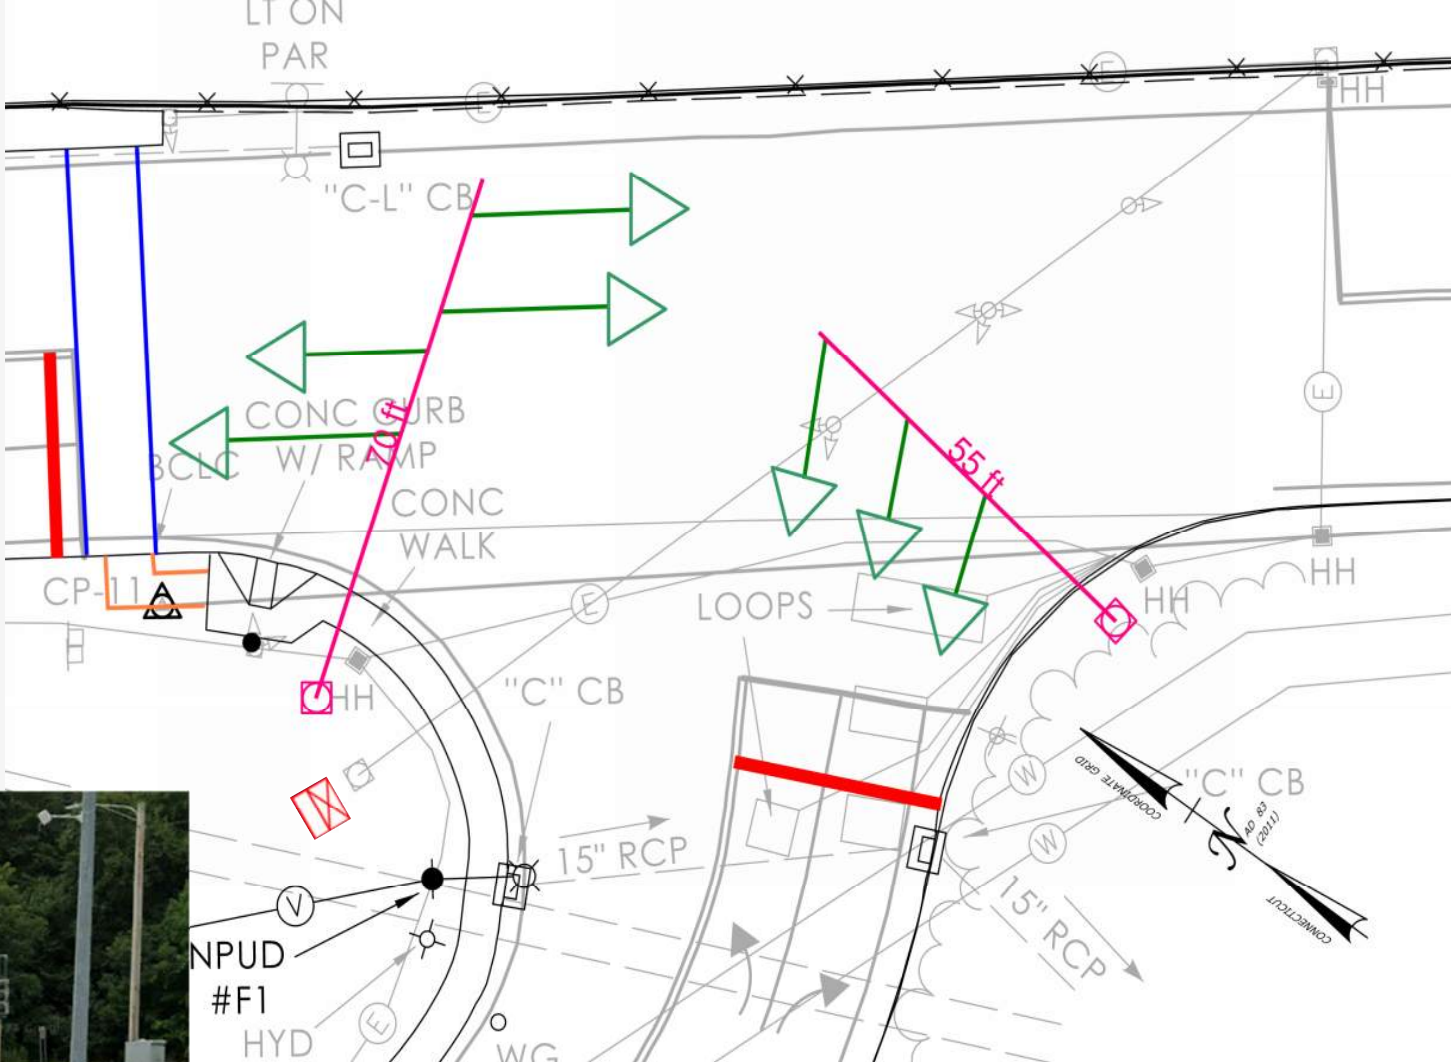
LT ON
PAR

E

E

HH

"C-L" CB

E

CONC CURB
W/ RAMP

70 ft

BCLC

CONC
WALK

55 ft

CP-11

E

LOOPS

HH

HH

HH

"C" CB

W

COORDINATE GRID

"C" CB

NAD 83
(2011)

W

15" RCP

15" RCP

CONNECTICUT

V

NPUD
#F1

E

HYD

WG